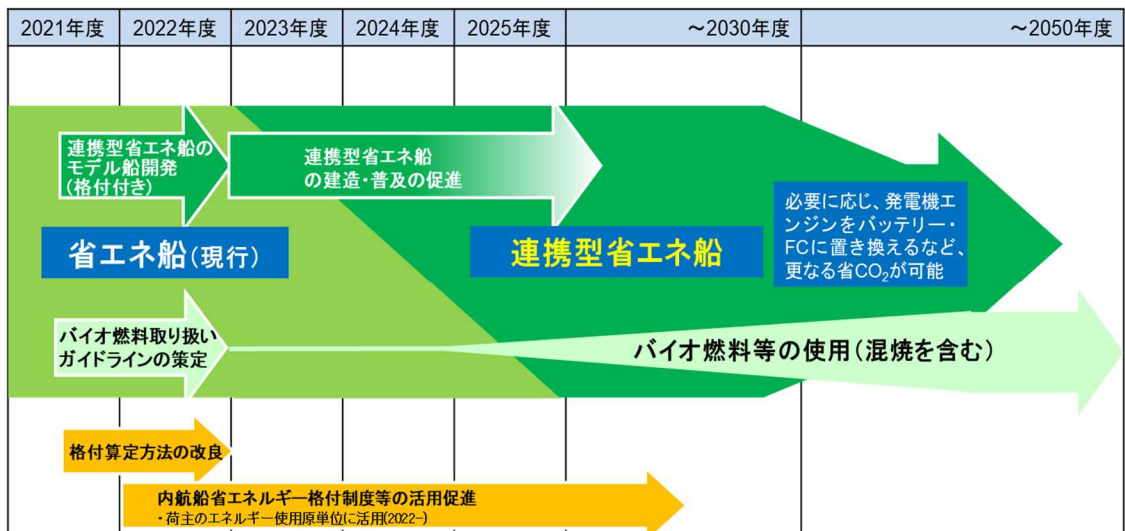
| 2021年度 | 2022年度 | 2023年度 | 2024年度 | 2025年度 | ～2030年度 | ～2050年度 |
|---|---|---|---|---|---|---|

連携型省エネ船のモデル船開発（格付付き）

連携型省エネ船の建造・普及の促進

省エネ船（現行）

連携型省エネ船

必要に応じ、発電機エンジンをバッテリー・FCに置き換えるなど、更なる省$CO_2$が可能

バイオ燃料取り扱いガイドラインの策定

バイオ燃料等の使用（混焼を含む）

格付算定方法の改良

内航船省エネルギー格付制度等の活用促進
・荷主のエネルギー使用原単位に活用(2022-)